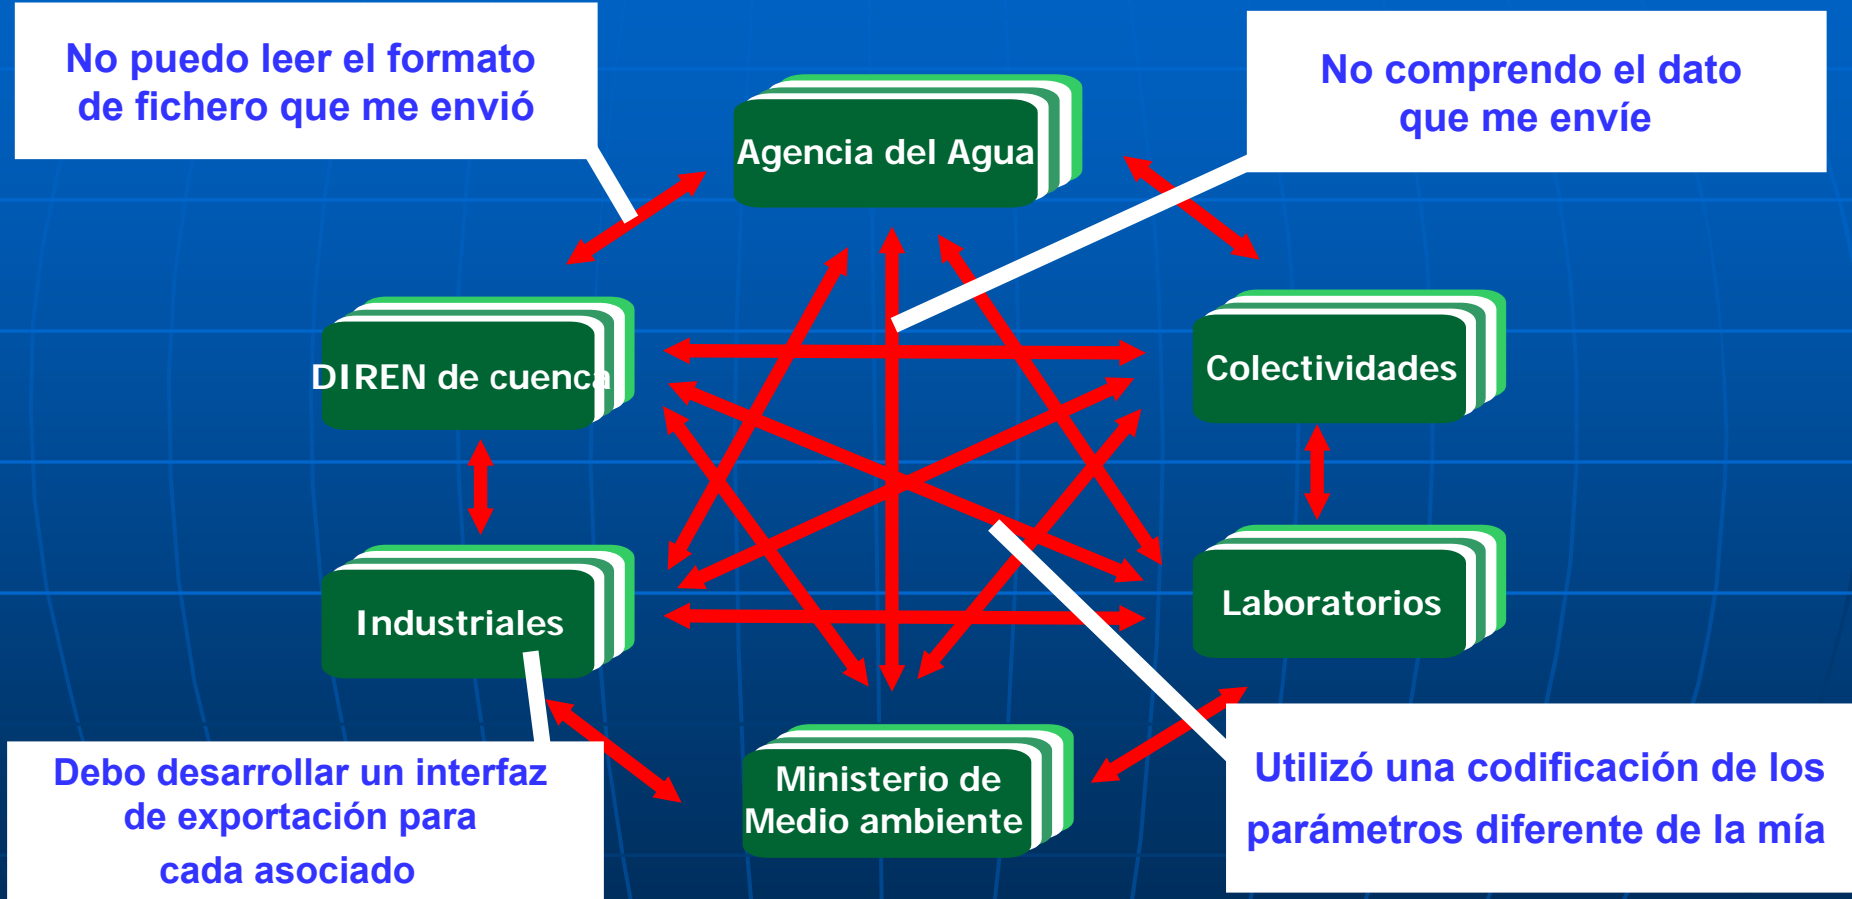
No puedo leer el formato de fichero que me envió

Agencia del Agua

No comprendo el dato que me envíe

DIREN de cuenca

Colectividades

Laboratorios

Industriales

Ministerio de Medio ambiente

Debo desarrollar un interfaz de exportación para cada asociado

Utilizó una codificación de los parámetros diferente de la mía